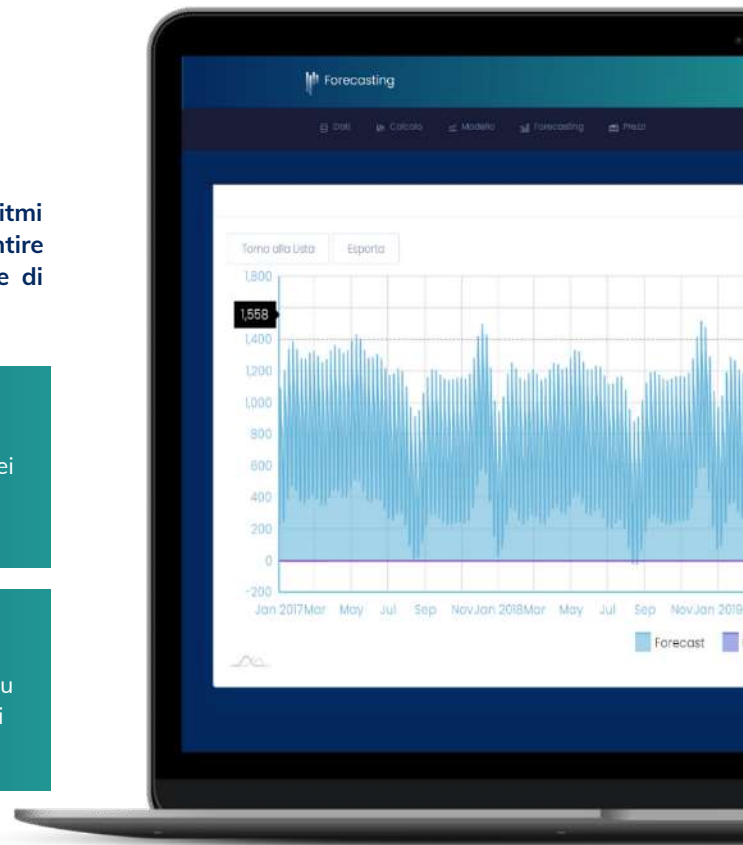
itmi
ntire
e di

ei

u
i

Forecasting

Dati Calcolo Modello Forecasting Prezzi

Torna alla Lista Esporta

1,800
1,558
1,400
1,200
1,000
800
600
400
200
0
-200

Jan 2017 Mar May Jul Sep Nov Jan 2018 Mar May Jul Sep Nov Jan 2019

Forecast